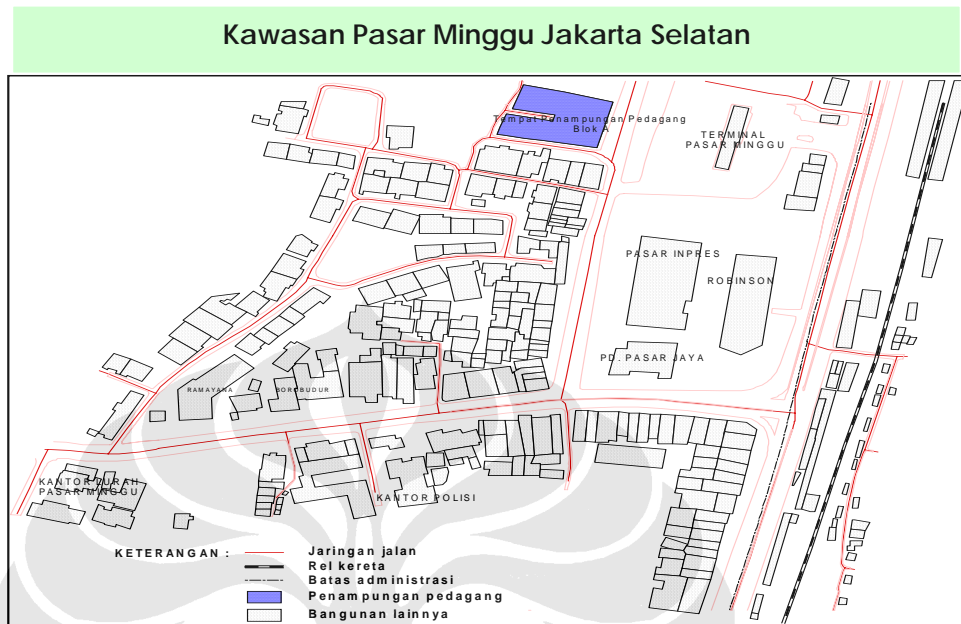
Kawasan Pasar Minggu Jakarta Selatan

Tempat Penampungan Pedagang Blok A

TERMINAL PASAR MINGGU

PASAR INPRES

ROBINSON

PD. PASAR JAYA

RAMAYANA

BOROBUDUR

KANTOR LURAH PASAR MINGGU

KANTOR POLISI

KETERANGAN :
Jaringan jalan
Rel kereta
Batas administrasi
Penampungan pedagang
Bangunan lainnya